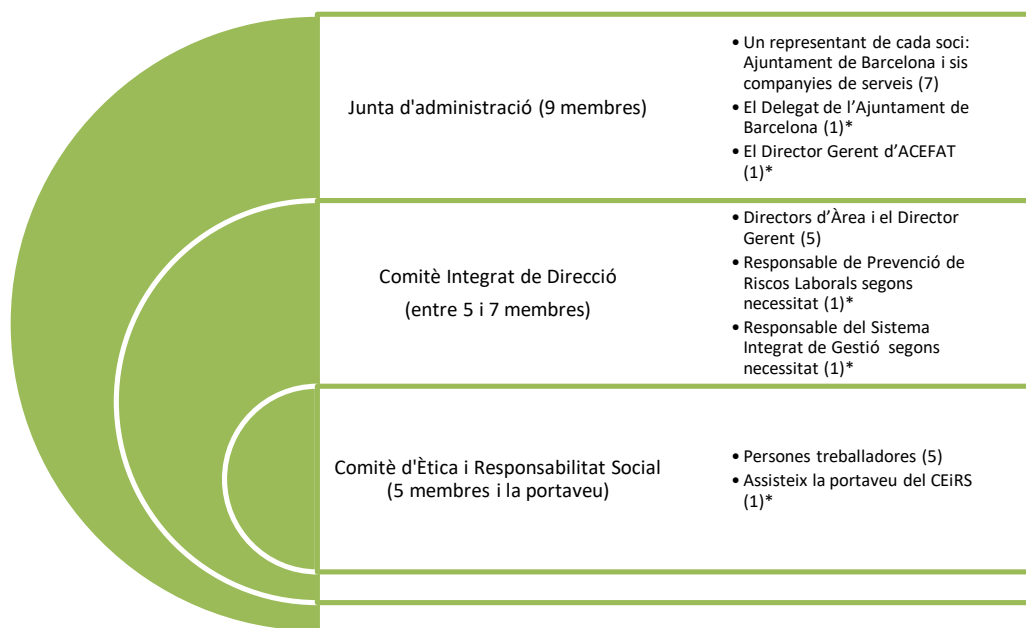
Junta d'administració (9 membres)

• Un representant de cada soci: Ajuntament de Barcelona i sis companyies de serveis (7)
• El Delegat de l'Ajuntament de Barcelona (1)*
• El Director Gerent d'ACEFAT (1)*

Comitè Integrat de Direcció

(entre 5 i 7 membres)

• Directors d'Àrea i el Director Gerent (5)
• Responsable de Prevenció de Riscos Laborals segons necessitat (1)*
• Responsable del Sistema Integrat de Gestió segons necessitat (1)*

Comitè d'Ètica i Responsabilitat Social (5 membres i la portaveu)

• Persones treballadores (5)
• Assisteix la portaveu del CEiRS (1)*